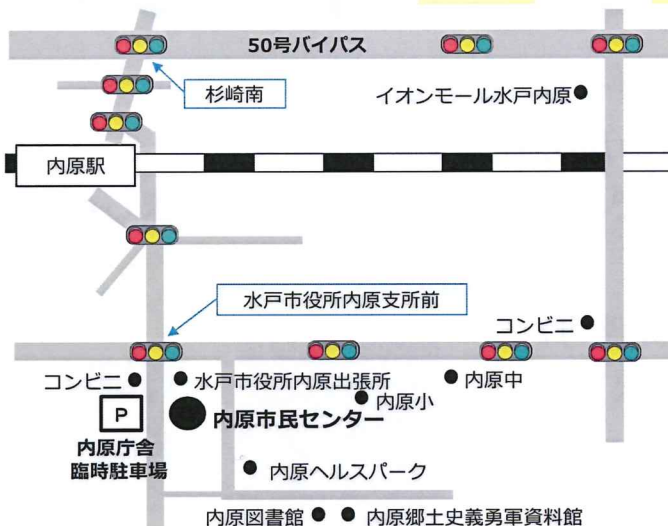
50号バイパス

杉崎南

イオンモール水戸内原

内原駅

水戸市役所内原支所前

コンビニ

コンビニ

水戸市役所内原出張所

内原中

P

内原小

内原市民センター

内原庁舎
臨時駐車場

内原ヘルスパーク

内原図書館

内原郷土史義勇軍資料館